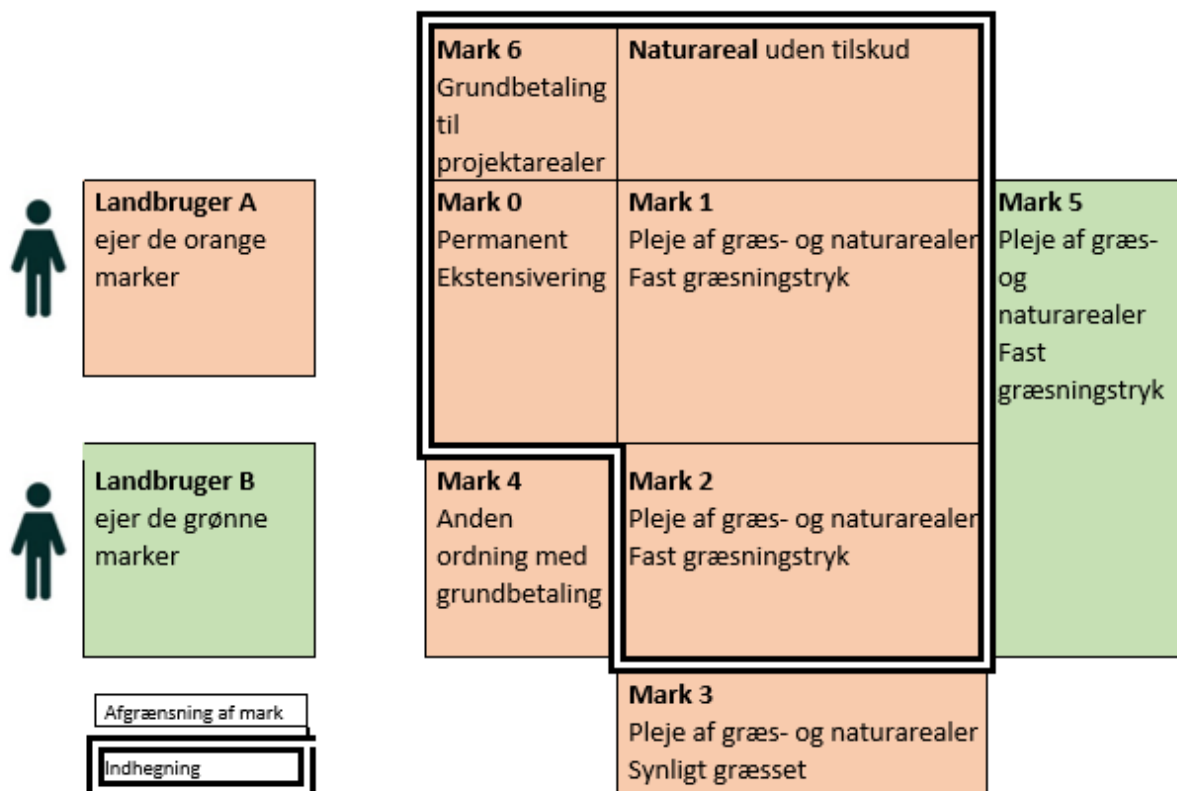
**Landbruger A**
ejer de orange marker

**Landbruger B**
ejer de grønne marker

Afgrænsning af mark

Indhegning

**Mark 6**
Grundbetaling til projektarealer

**Naturareal** uden tilskud

**Mark 0**
Permanent Ekstensivering

**Mark 1**
Pleje af græs- og naturarealer
Fast græsningstryk

**Mark 5**
Pleje af græs- og naturarealer
Fast græsningstryk

**Mark 4**
Anden ordning med grundbetaling

**Mark 2**
Pleje af græs- og naturarealer
Fast græsningstryk

**Mark 3**
Pleje af græs- og naturarealer
Synligt græsset